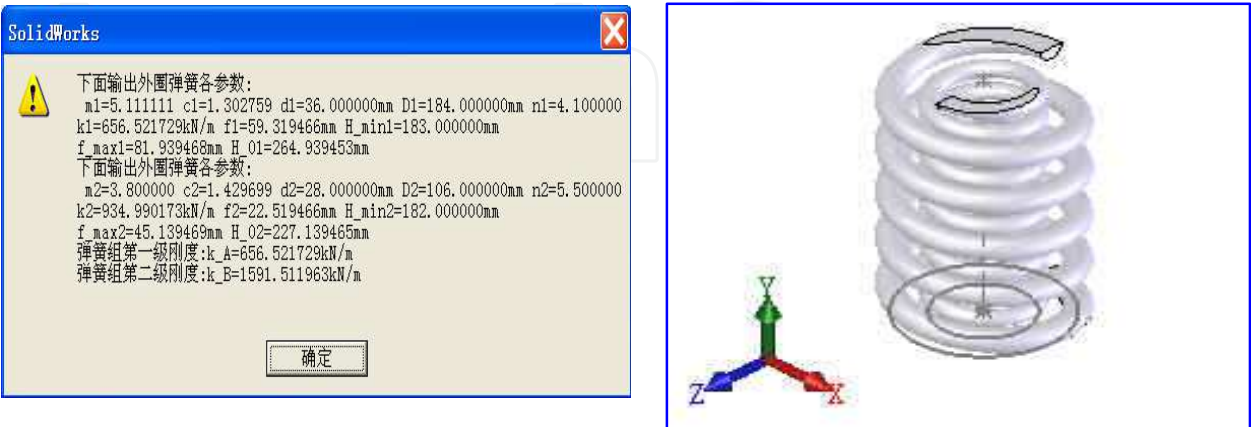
SolidWorks

下面输出外圈弹簧各参数:
m1=5.111111 c1=1.302759 d1=36.000000mm D1=184.000000mm n1=4.100000
k1=656.521729kN/m f1=59.319466mm H_min1=183.000000mm
f_max1=81.939468mm H_01=264.939453mm
下面输出外圈弹簧各参数:
m2=3.800000 c2=1.429699 d2=28.000000mm D2=106.000000mm n2=5.500000
k2=934.990173kN/m f2=22.519466mm H_min2=182.000000mm
f_max2=45.139469mm H_02=227.139465mm
弹簧组第一级刚度:k_A=656.521729kN/m
弹簧组第二级刚度:k_B=1591.511963kN/m

确定

Y
Z
X